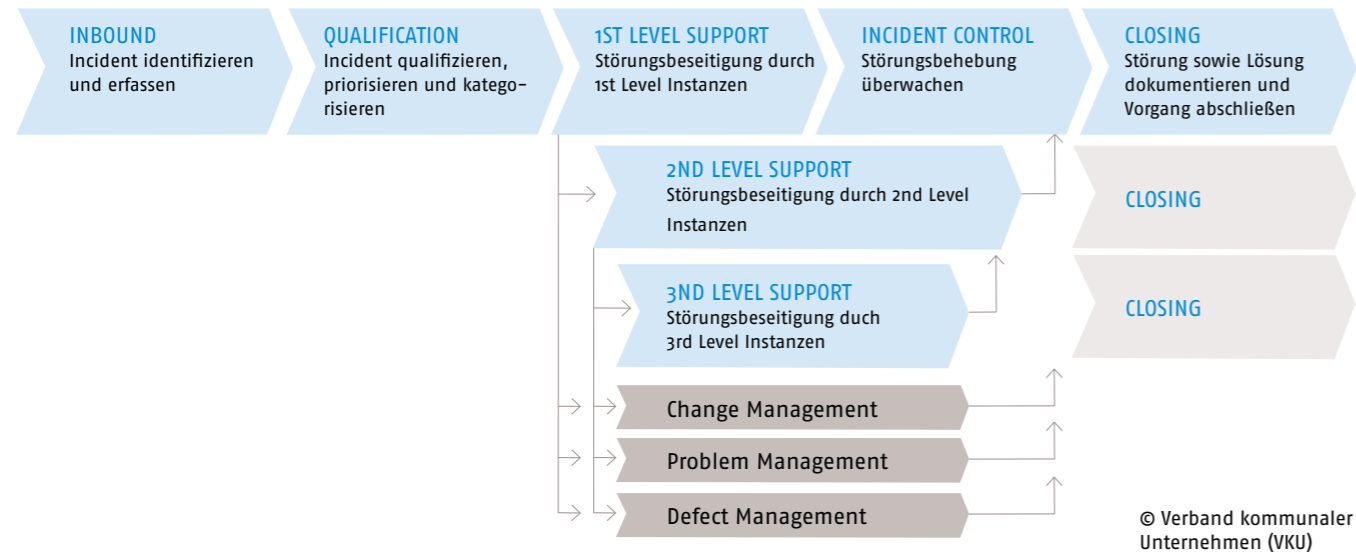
INBOUND
Incident identifizieren und erfassen

QUALIFICATION
Incident qualifizieren, priorisieren und kategorisieren

1ST LEVEL SUPPORT
Störungsbeseitigung durch 1st Level Instanzen

INCIDENT CONTROL
Störungsbehebung überwachen

CLOSING
Störung sowie Lösung dokumentieren und Vorgang abschließen

2ND LEVEL SUPPORT
Störungsbeseitigung durch 2nd Level Instanzen

CLOSING

3ND LEVEL SUPPORT
Störungsbeseitigung duch 3rd Level Instanzen

CLOSING

Change Management

Problem Management

Defect Management

© Verband kommunaler Unternehmen (VKU)